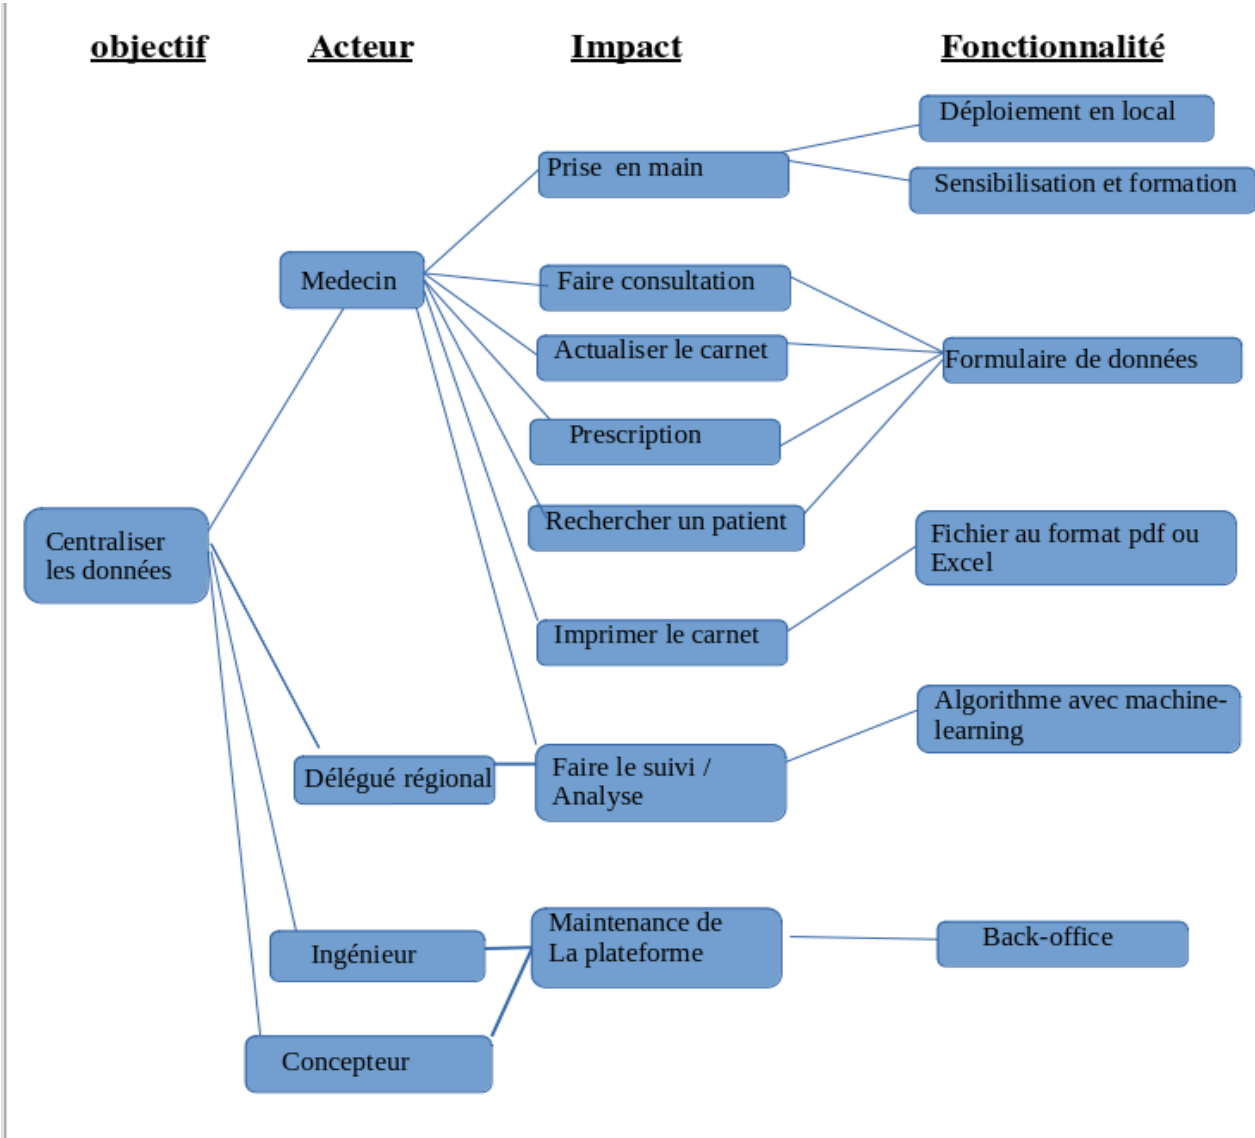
objectif

Acteur

Impact

Fonctionnalité

Déploiement en local

Prise en main

Sensibilisation et formation

Medecin

Faire consultation

Actualiser le carnet

Formulaire de données

Prescription

Rechercher un patient

Fichier au format pdf ou Excel

Centraliser les données

Imprimer le carnet

Algorithme avec machine-learning

Délégué régional

Faire le suivi / Analyse

Maintenance de La plateforme

Ingénieur

Back-office

Concepteur